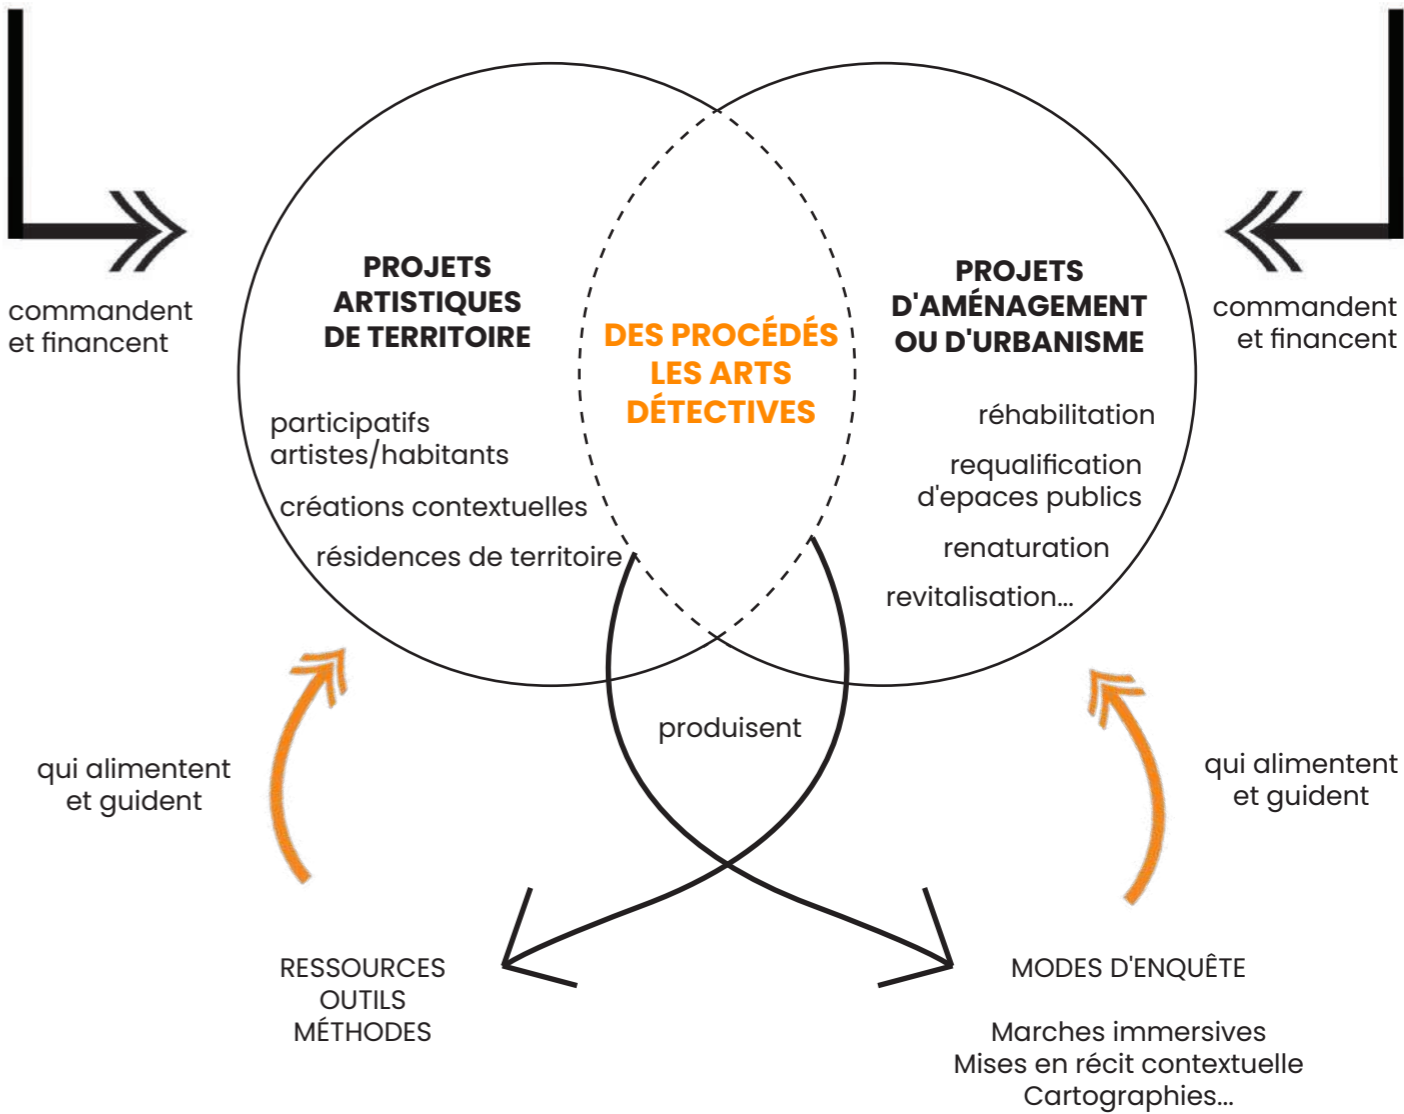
commandent et financent

PROJETS ARTISTIQUES DE TERRITOIRE

participatifs artistes/habitants

créations contextuelles

résidences de territoire

DES PROCÉDÉS LES ARTS DÉTECTIVES

PROJETS D'AMÉNAGEMENT OU D'URBANISME

réhabilitation

requalification d'epaces publics

renaturation

revitalisation...

commandent et financent

qui alimentent et guident

produisent

qui alimentent et guident

RESSOURCES
OUTILS
MÉTHODES

MODES D'ENQUÊTE

Marches immersives
Mises en récit contextuelle
Cartographies...